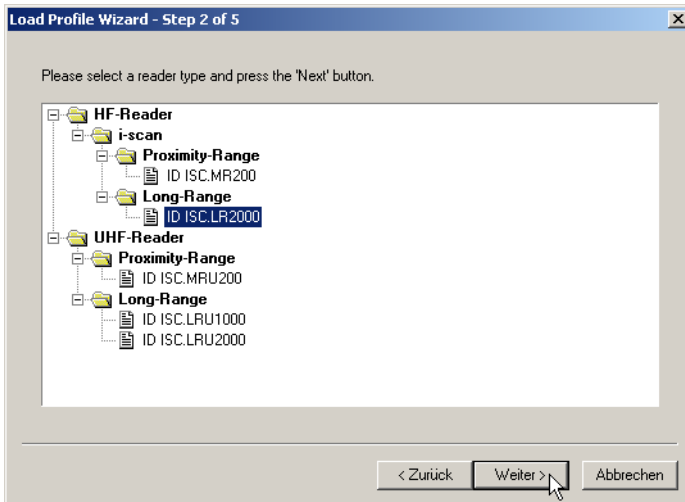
Load Profile Wizard - Step 2 of 5

Please select a reader type and press the 'Next' button.

HF-Reader
i-scan
Proximity-Range
ID ISC.MR200
Long-Range
ID ISC.LR2000
UHF-Reader
Proximity-Range
ID ISC.MRU200
Long-Range
ID ISC.LRU1000
ID ISC.LRU2000

< Zurück
Weiter >
Abbrechen